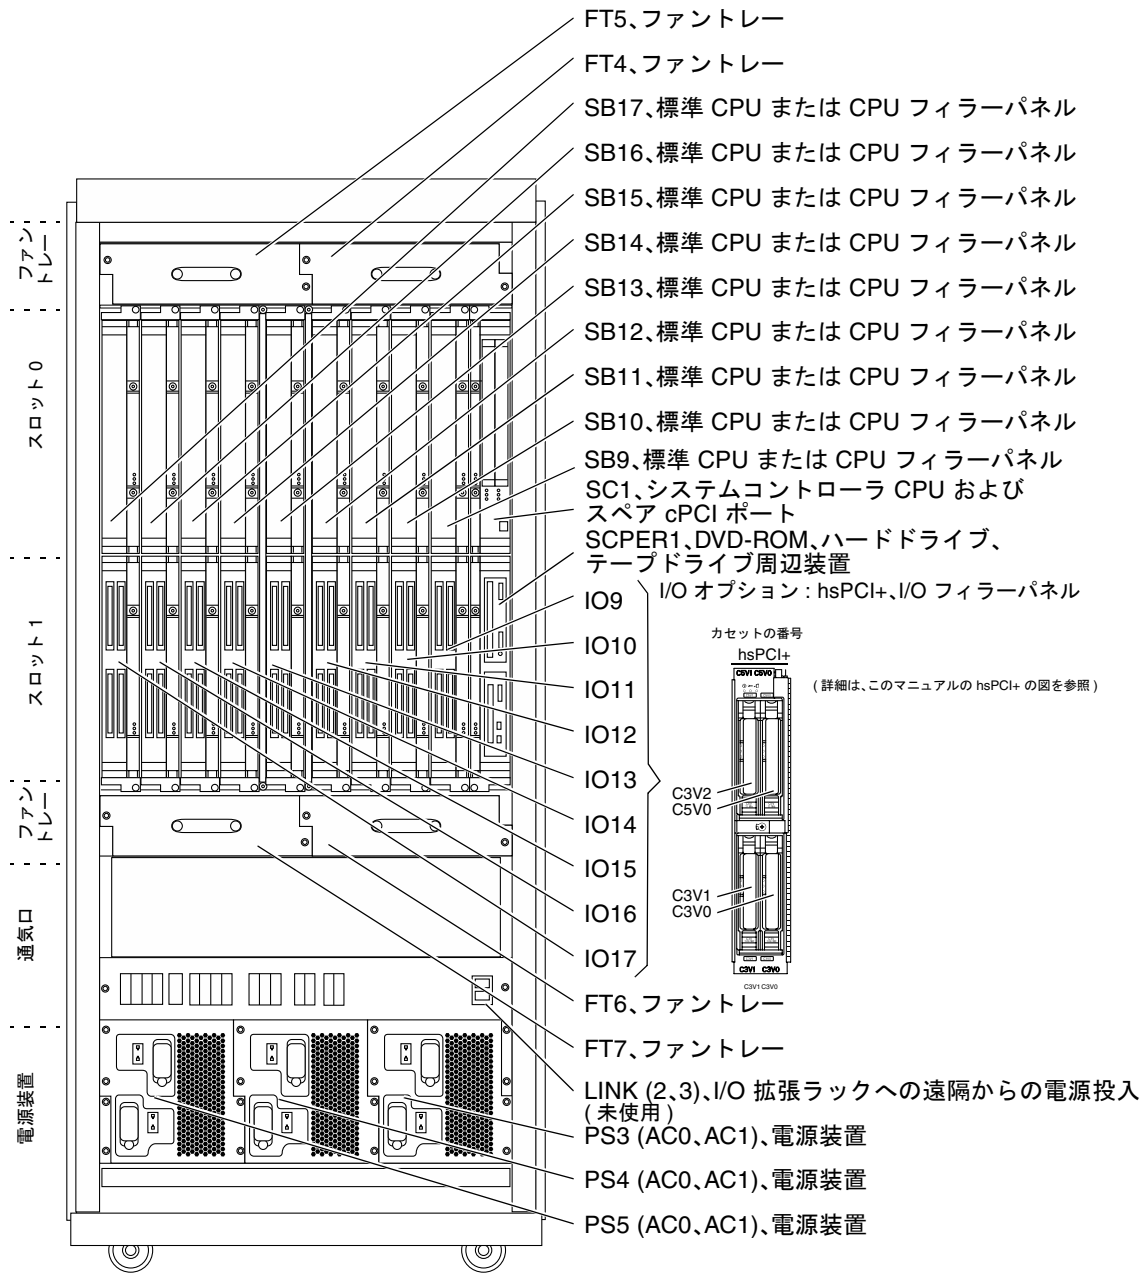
FT5、ファントレー
FT4、ファントレー
SB17、標準 CPU または CPU フィラーパネル
SB16、標準 CPU または CPU フィラーパネル
SB15、標準 CPU または CPU フィラーパネル
SB14、標準 CPU または CPU フィラーパネル
SB13、標準 CPU または CPU フィラーパネル
SB12、標準 CPU または CPU フィラーパネル
SB11、標準 CPU または CPU フィラーパネル
SB10、標準 CPU または CPU フィラーパネル
SB9、標準 CPU または CPU フィラーパネル
SC1、システムコントローラ CPU および スペア cPCI ポート
SCPER1、DVD-ROM、ハードドライブ、テープドライブ周辺装置
I/O オプション : hsPCI+、I/O フィラーパネル
IO9
IO10
IO11
IO12
IO13
IO14
IO15
IO16
IO17
FT6、ファントレー
FT7、ファントレー
LINK (2、3)、I/O 拡張ラックへの遠隔からの電源投入 ( 未使用 )
PS3 (AC0、AC1)、電源装置
PS4 (AC0、AC1)、電源装置
PS5 (AC0、AC1)、電源装置

ファントレー
スロット 0
スロット 1
ファントレー
通気口
電源装置

カセットの番号
hsPCI+
C5V1 C5V0
( 詳細は、このマニュアルの hsPCI+ の図を参照 )
C3V2
C5V0
C3V1
C3V0
C3V1 C3V0
C3V1 C3V0